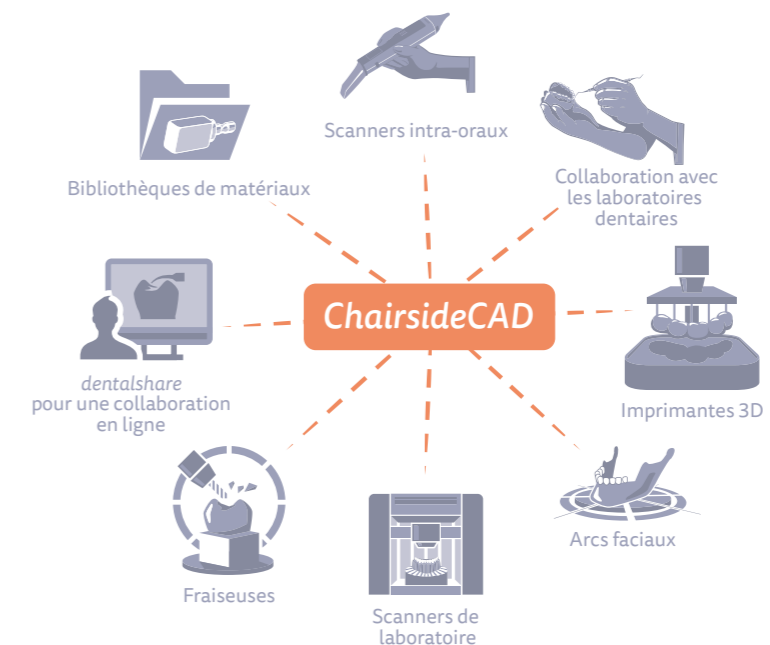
Scanners intra-oraux

Bibliothèques de matériaux

Collaboration avec les laboratoires dentaires

ChairsideCAD

dentalshare pour une collaboration en ligne

Imprimantes 3D

Arcs faciaux

Fraiseuses

Scanners de laboratoire